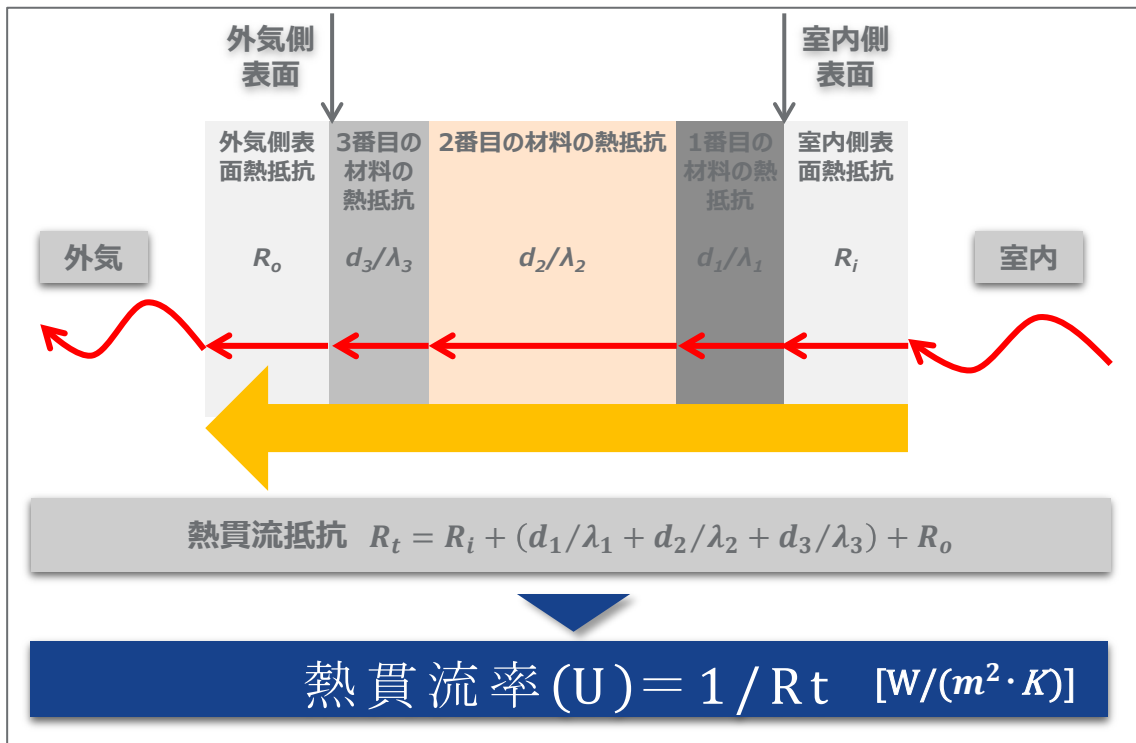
外気側
表面

室内側
表面

外気側表面熱抵抗

$R_o$

3番目の材料の熱抵抗

$d_3/\lambda_3$

2番目の材料の熱抵抗

$d_2/\lambda_2$

1番目の材料の熱抵抗

$d_1/\lambda_1$

室内側表面熱抵抗

$R_i$

外気

室内

熱貫流抵抗 $R_t = R_i + (d_1/\lambda_1 + d_2/\lambda_2 + d_3/\lambda_3) + R_o$

熱貫流率(U)＝1/Rt [W/($m^2 \cdot K$)]